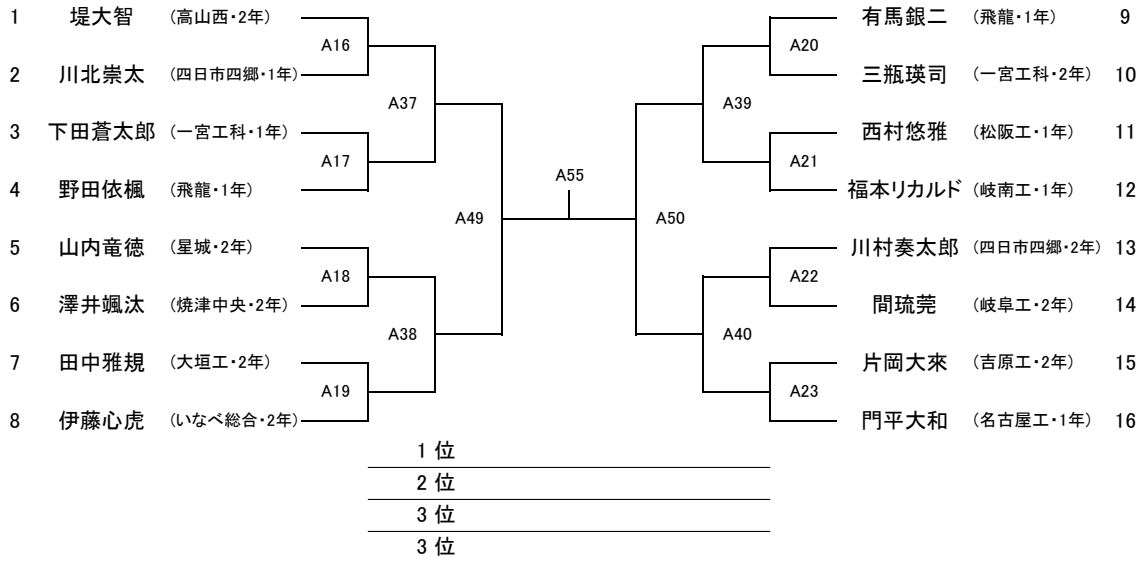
1 堤大智 (高山西・2年)
2 川北崇太 (四日市四郷・1年)
3 下田蒼太郎 (一宮工科・1年)
4 野田依楓 (飛龍・1年)
5 山内竜徳 (星城・2年)
6 澤井颯汰 (焼津中央・2年)
7 田中雅規 (大垣工・2年)
8 伊藤心虎 (いなべ総合・2年)

A16
A17
A18
A19
A37
A38
A49
A55
A50
A39
A40
A20
A21
A22
A23

有馬銀二 (飛龍・1年) 9
三瓶瑛司 (一宮工科・2年) 10
西村悠雅 (松阪工・1年) 11
福本リカルド (岐南工・1年) 12
川村奏太郎 (四日市四郷・2年) 13
間琉莞 (岐阜工・2年) 14
片岡大來 (吉原工・2年) 15
門平大和 (名古屋工・1年) 16

1 位
2 位
3 位
3 位